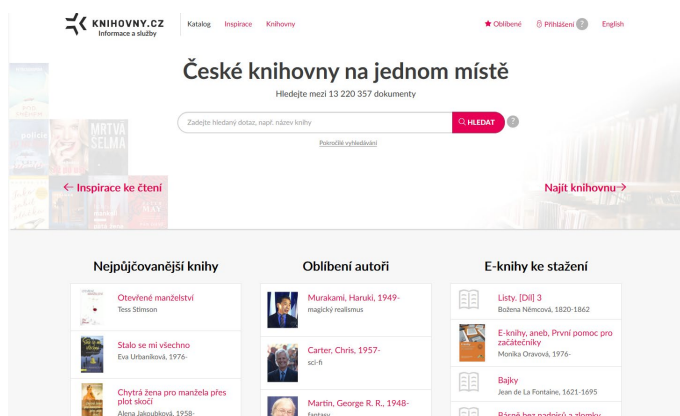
KNIHOVNY.CZ
Informace a služby

Katalog Inspirace Knihovny

Oblíbené Přihlášení ? English

České knihovny na jednom místě

Hledejte mezi 13 220 357 dokumenty

Zadejte hledaný dotaz, např. název knihy

HLEDAT ?

Pokročilé vyhledávání

MRTVÁ SELMA

← Inspirace ke čtení

Najít knihovnu →

Nejpůjčovanější knihy

Otevřené manželství
Tess Stimson

Stalo se mi všechno
Eva Urbaníková, 1976-

Chytrá žena pro manžela přes plot skočí
Alena Jakoubková, 1958-

Oblíbení autoři

Murakami, Haruki, 1949-
magický realismus

Carter, Chris, 1957-
sci-fi

Martin, George R. R., 1948-
fantasy

E-knihy ke stažení

Listy. [Díl] 3
Božena Němcová, 1820-1862

E-knihy, aneb, První pomoc pro začátečníky
Monika Oravová, 1976-

Bajky
Jean de La Fontaine, 1621-1695

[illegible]